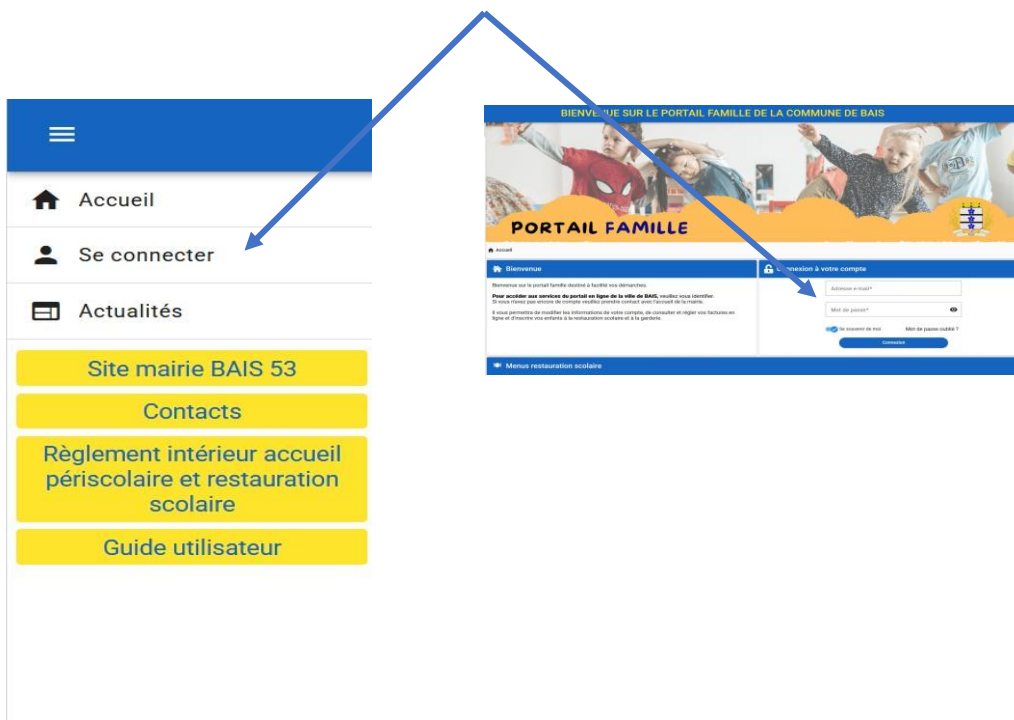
Accueil

Se connecter

Actualités

Site mairie BAIS 53

Contacts

Règlement intérieur accueil périscolaire et restauration scolaire

Guide utilisateur

BIENVENUE SUR LE PORTAIL FAMILLE DE LA COMMUNE DE BAIS

PORTAIL FAMILLE

Accueil

Bienvenue

Bienvenue sur le portail famille destiné à faciliter vos démarches.

Pour accéder aux services du portail en ligne de la ville de BAIS, veuillez vous identifier. Si vous n'avez pas encore de compte veuillez prendre contact avec l'accueil de la mairie.

Il vous permettra de modifier les informations de votre compte, de consulter et régler vos factures en ligne et d'inscrire vos enfants à la restauration scolaire et à la garderie.

Connexion à votre compte

Adresse e-mail*

Mot de passe*

Se souvenir de moi

Mot de passe oublié ?

Connexion

Menus restauration scolaire